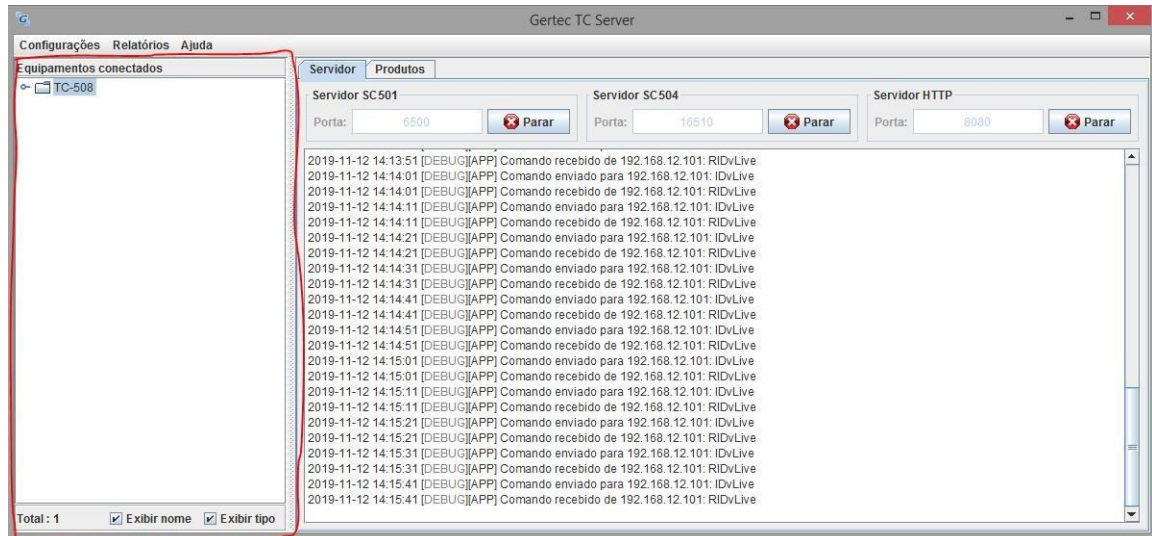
Gertec TC Server

Configurações Relatórios Ajuda

Equipamentos conectados

TC-508

Total : 1 Exibir nome Exibir tipo

Servidor Produtos

Servidor SC501
Porta: 6500 Parar

Servidor SC504
Porta: 16510 Parar

Servidor HTTP
Porta: 8080 Parar

2019-11-12 14:13:51 [DEBUG][APP] Comando recebido de 192.168.12.101: RIDvLive
2019-11-12 14:14:01 [DEBUG][APP] Comando enviado para 192.168.12.101: IDvLive
2019-11-12 14:14:01 [DEBUG][APP] Comando recebido de 192.168.12.101: RIDvLive
2019-11-12 14:14:11 [DEBUG][APP] Comando enviado para 192.168.12.101: IDvLive
2019-11-12 14:14:11 [DEBUG][APP] Comando recebido de 192.168.12.101: RIDvLive
2019-11-12 14:14:21 [DEBUG][APP] Comando enviado para 192.168.12.101: IDvLive
2019-11-12 14:14:21 [DEBUG][APP] Comando recebido de 192.168.12.101: RIDvLive
2019-11-12 14:14:31 [DEBUG][APP] Comando enviado para 192.168.12.101: IDvLive
2019-11-12 14:14:31 [DEBUG][APP] Comando recebido de 192.168.12.101: RIDvLive
2019-11-12 14:14:41 [DEBUG][APP] Comando enviado para 192.168.12.101: IDvLive
2019-11-12 14:14:41 [DEBUG][APP] Comando recebido de 192.168.12.101: RIDvLive
2019-11-12 14:14:51 [DEBUG][APP] Comando enviado para 192.168.12.101: IDvLive
2019-11-12 14:14:51 [DEBUG][APP] Comando recebido de 192.168.12.101: RIDvLive
2019-11-12 14:15:01 [DEBUG][APP] Comando enviado para 192.168.12.101: IDvLive
2019-11-12 14:15:01 [DEBUG][APP] Comando recebido de 192.168.12.101: RIDvLive
2019-11-12 14:15:11 [DEBUG][APP] Comando enviado para 192.168.12.101: IDvLive
2019-11-12 14:15:11 [DEBUG][APP] Comando recebido de 192.168.12.101: RIDvLive
2019-11-12 14:15:21 [DEBUG][APP] Comando enviado para 192.168.12.101: IDvLive
2019-11-12 14:15:21 [DEBUG][APP] Comando recebido de 192.168.12.101: RIDvLive
2019-11-12 14:15:31 [DEBUG][APP] Comando enviado para 192.168.12.101: IDvLive
2019-11-12 14:15:31 [DEBUG][APP] Comando recebido de 192.168.12.101: RIDvLive
2019-11-12 14:15:41 [DEBUG][APP] Comando enviado para 192.168.12.101: IDvLive
2019-11-12 14:15:41 [DEBUG][APP] Comando recebido de 192.168.12.101: RIDvLive